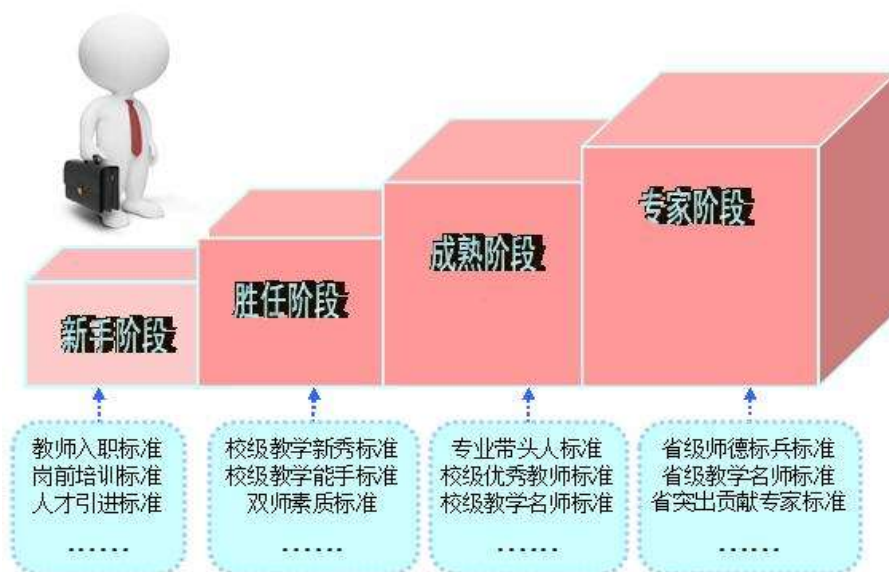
新手阶段

胜任阶段

成熟阶段

专家阶段

教师入职标准
岗前培训标准
人才引进标准
……

校级教学新秀标准
校级教学能手标准
双师素质标准
……

专业带头人标准
校级优秀教师标准
校级教学名师标准
……

省级师德标兵标准
省级教学名师标准
省突出贡献专家标准
……